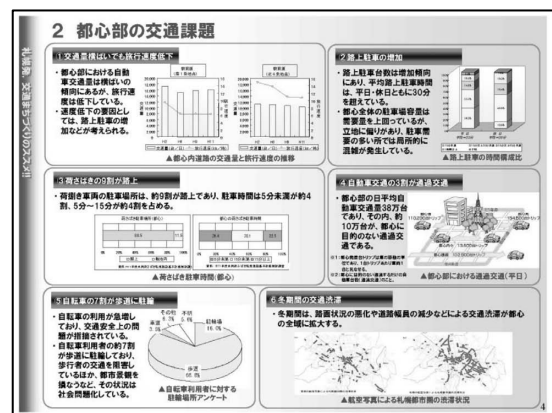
2 都心部の交通課題

札幌市 交通まちづくりのススメ

1 交通量横ばいでも旅行速度低下

・都心部における自動車交通量は横ばいの傾向にあるが、旅行速度は低下している。
・速度低下の要因としては、路上駐車の増加などが考えられる。

▲都心内道路の交通量と旅行速度の推移

2 路上駐車の増加

・路上駐車台数は増加傾向にあり、平均路上駐車時間は、平日・休日ともに30分を超えている。
・都心全体の駐車場容量は需要量を上回っているが、立地に偏りがあり、駐車需要の多い所では局所的に混雑が発生している。

▲路上駐車の時間構成比

3 荷さばきの9割が路上

・荷捌き車両の駐車場所は、約9割が路上であり、駐車時間は5分未満が約4割、5分～15分が約4割を占める。

▲荷さばき駐車時間(都心)

4 自動車交通の3割が通過交通

・都心部の日平均自動車交通量38万台であり、その内、約10万台が、都心に目的のない通過交通である。

▲都心部における通過交通(平日)

5 自転車の7割が歩道に駐輪

・自転車の利用が急増しており、交通安全上の問題が指摘されている。
・自転車利用者の約7割が歩道に駐輪しており、歩行者の交通を阻害しているほか、街の景観を損なうなど、その状況は社会問題化している。

その他 5.7%
不明 1.5%
駐輪場 16.0%
歩道 68.9%

▲自転車利用者に対する駐輪場所アンケート

6 冬期間の交通渋滞

・冬期間は、路面状況の悪化や道路幅員の減少などによる交通渋滞が都心の全域に拡大する。

▲航空写真による札幌都市圏の渋滞状況